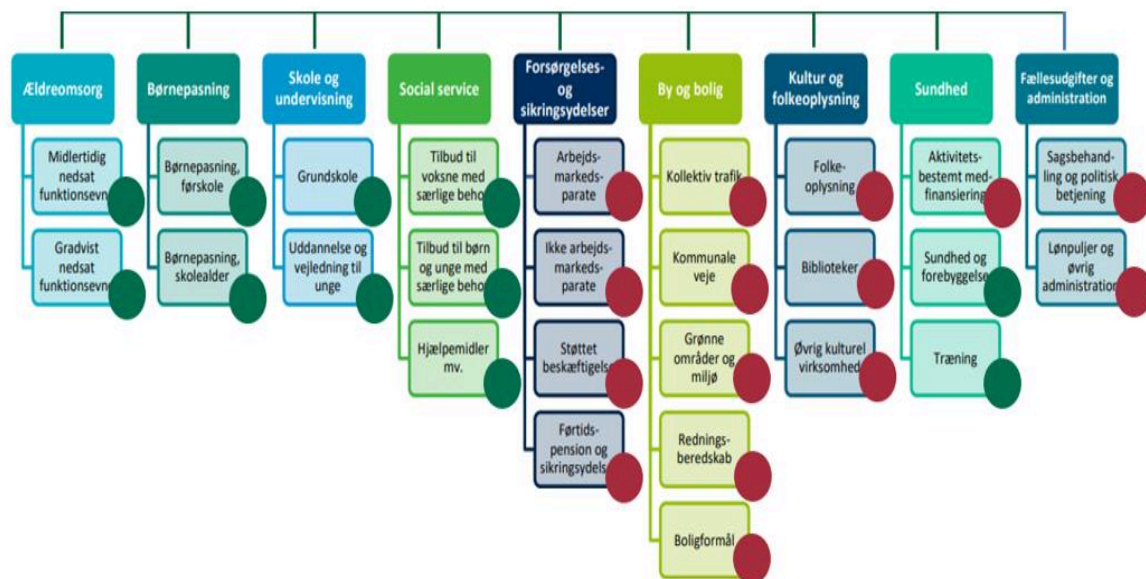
Ældreomsorg

Midlertidig nedsat funktionsevn

Gradvist nedsat funktionsevn

Børnepasning

Børnepasning, førskole

Børnepasning, skolealder

Skole og undervisning

Grundskole

Uddannelse og vejledning til unge

Social service

Tilbud til voksne med særlige beho

Tilbud til børn og unge med særlige beho

Hjælpemidler mv.

Forsørgelses- og sikringsydelser

Arbejds-markeds-parate

Ikke arbejds-markeds-parate

Støttet beskæftigels

Førtids-pension og sikringsydels

By og bolig

Kollektiv trafik

Kommunale veje

Grønne områder og miljø

Rednings-beredskab

Boligformål

Kultur og folkeoplysning

Folke-oplysning

Biblioteker

Øvrig kulturel virksomhed

Sundhed

Aktivitets-bestemt med-finansiering

Sundhed og forebyggelse

Træning

Fællesudgifter og administration

Sagsbehand-ling og politisk betjening

Lønpuljer og øvrig administration